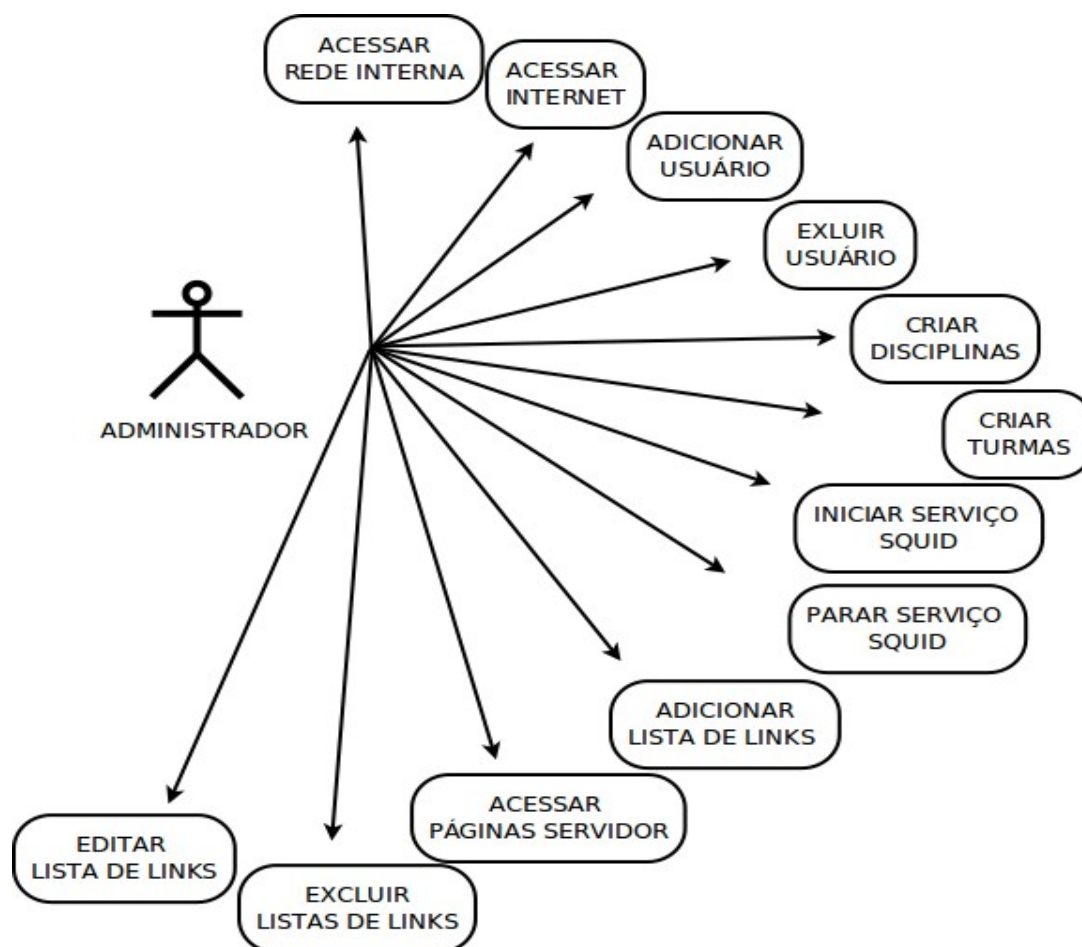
ACESSAR REDE INTERNA

ACESSAR INTERNET

ADICIONAR USUÁRIO

EXLUIR USUÁRIO

CRIAR DISCIPLINAS

CRIAR TURMAS

INICIAR SERVIÇO SQUID

PARAR SERVIÇO SQUID

ADICIONAR LISTA DE LINKS

ACESSAR PÁGINAS SERVIDOR

EXCLUIR LISTAS DE LINKS

EDITAR LISTA DE LINKS

ADMINISTRADOR